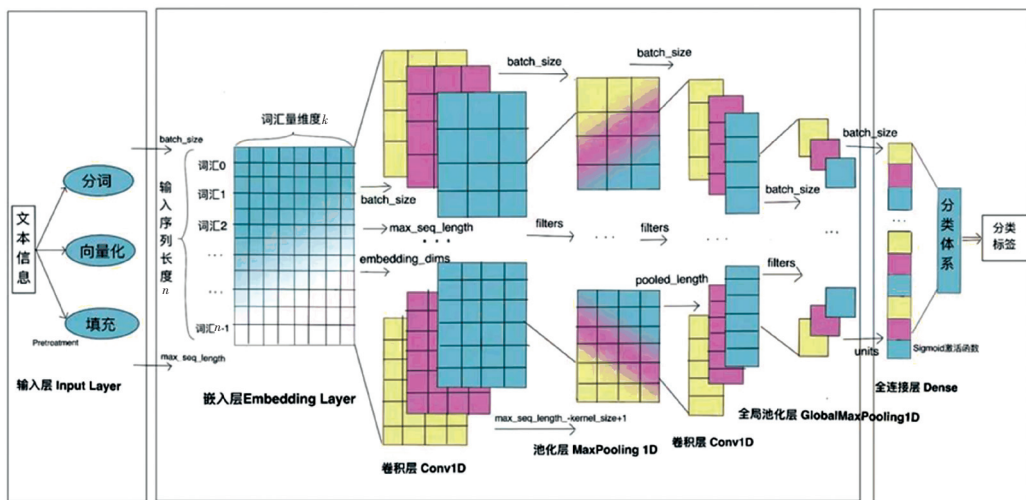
文本信息

分词

向量化

填充

Pretreatment

输入层 Input Layer

batch_size

max_seq_length

输入序列长度 $n$

词汇量维度 $k$

词汇0

词汇1

词汇2

词汇$n$-1

嵌入层Embedding Layer

batch_size

max_seq_length

embedding_dims

卷积层 Conv1D

batch_size

filters

max_seq_length_-kernel_size+1

池化层 MaxPooling 1D

batch_size

filters

pooled_length

卷积层 Conv1D

batch_size

filters

全局池化层 GlobalMaxPooling1D

batch_size

units

Sigmoid激活函数

分类体系

全连接层 Dense

分类标签